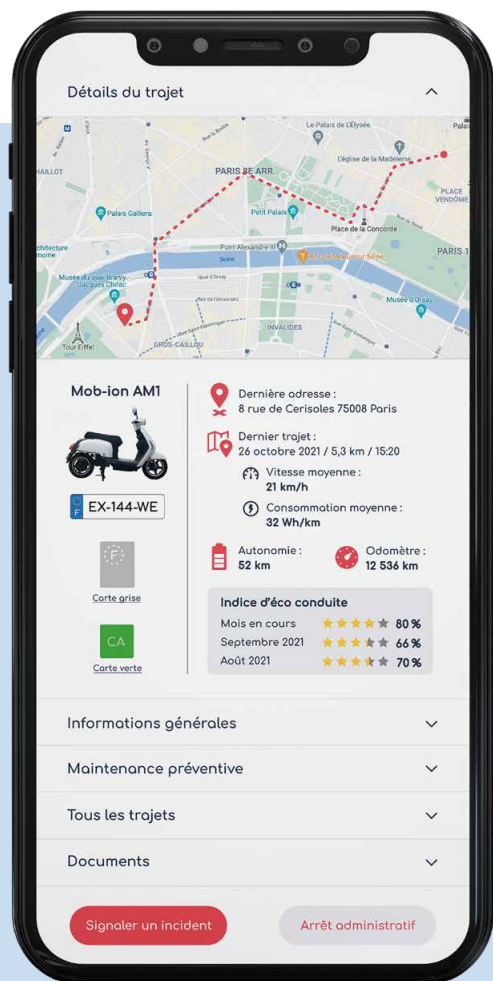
Détails du trajet

Le Palais de L'Élysée
L'église de la Madeleine
PARIS 8E ARR.
Palais Galliera
Petit Palais
Place de la Concorde
PLACE VENDÔME
Pont Alexandre-III
Seine
PARIS 1
Musée du quai Branly - Jacques Chirac
Musée d'Orsay
INVALIDES
Tour Eiffel
GROS-CAILLOU

Mob-ion AM1

EX-144-WE

F
Carte grise

CA
Carte verte

Dernière adresse :
8 rue de Cerisoles 75008 Paris

Dernier trajet :
26 octobre 2021 / 5,3 km / 15:20

Vitesse moyenne :
21 km/h

Consommation moyenne :
32 Wh/km

Autonomie :
52 km

Odomètre :
12 536 km

Indice d'éco conduite
Mois en cours 80 %
Septembre 2021 66 %
Août 2021 70 %

Informations générales

Maintenance préventive

Tous les trajets

Documents

Signaler un incident

Arrêt administratif